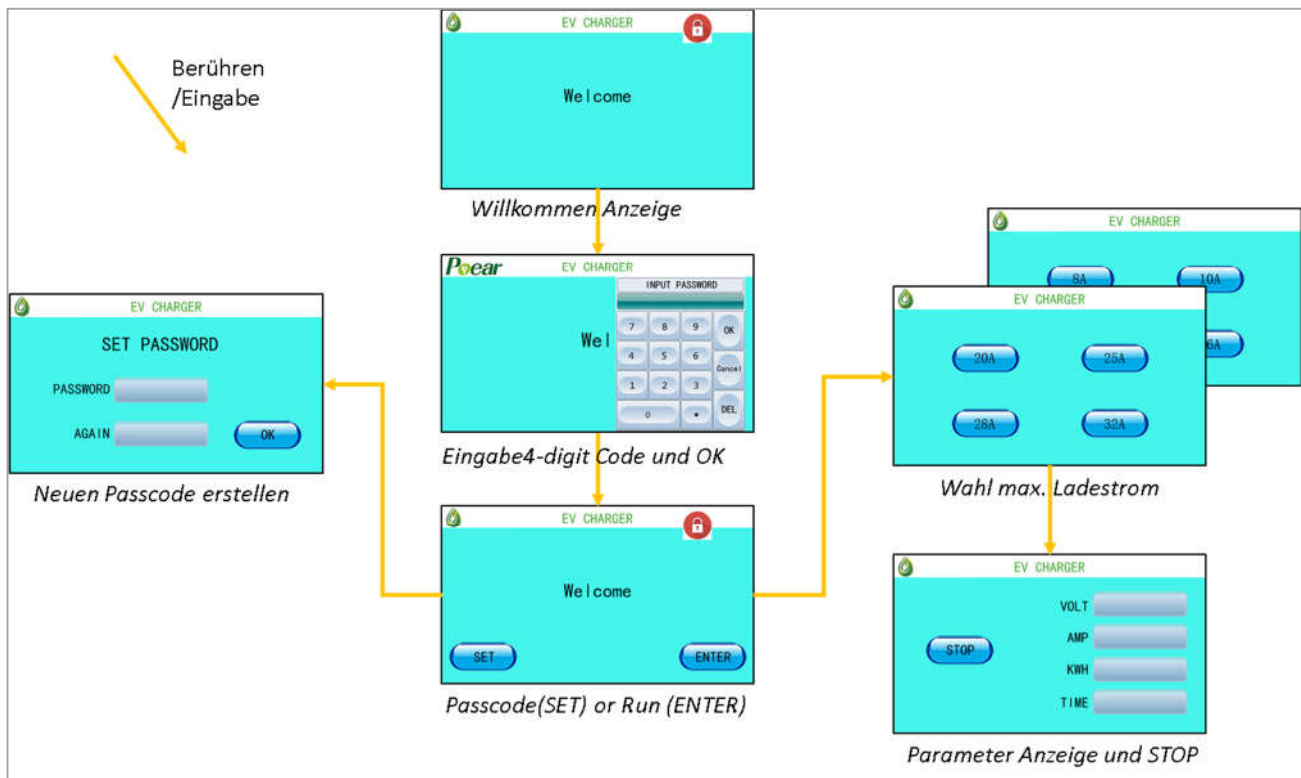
Berühren
/Eingabe

EV CHARGER

Welcome

Willkommen Anzeige

Poear EV CHARGER

INPUT PASSWORD

Wel

7 8 9 OK
4 5 6 Cancel
1 2 3
0 . DEL

Eingabe4-digit Code und OK

EV CHARGER

SET PASSWORD

PASSWORD

AGAIN

OK

Neuen Passcode erstellen

EV CHARGER

Welcome

SET

ENTER

Passcode(SET) or Run (ENTER)

EV CHARGER

8A

10A

6A

EV CHARGER

20A

25A

28A

32A

Wahl max. Ladestrom

EV CHARGER

STOP

VOLT

AMP

KWH

TIME

Parameter Anzeige und STOP